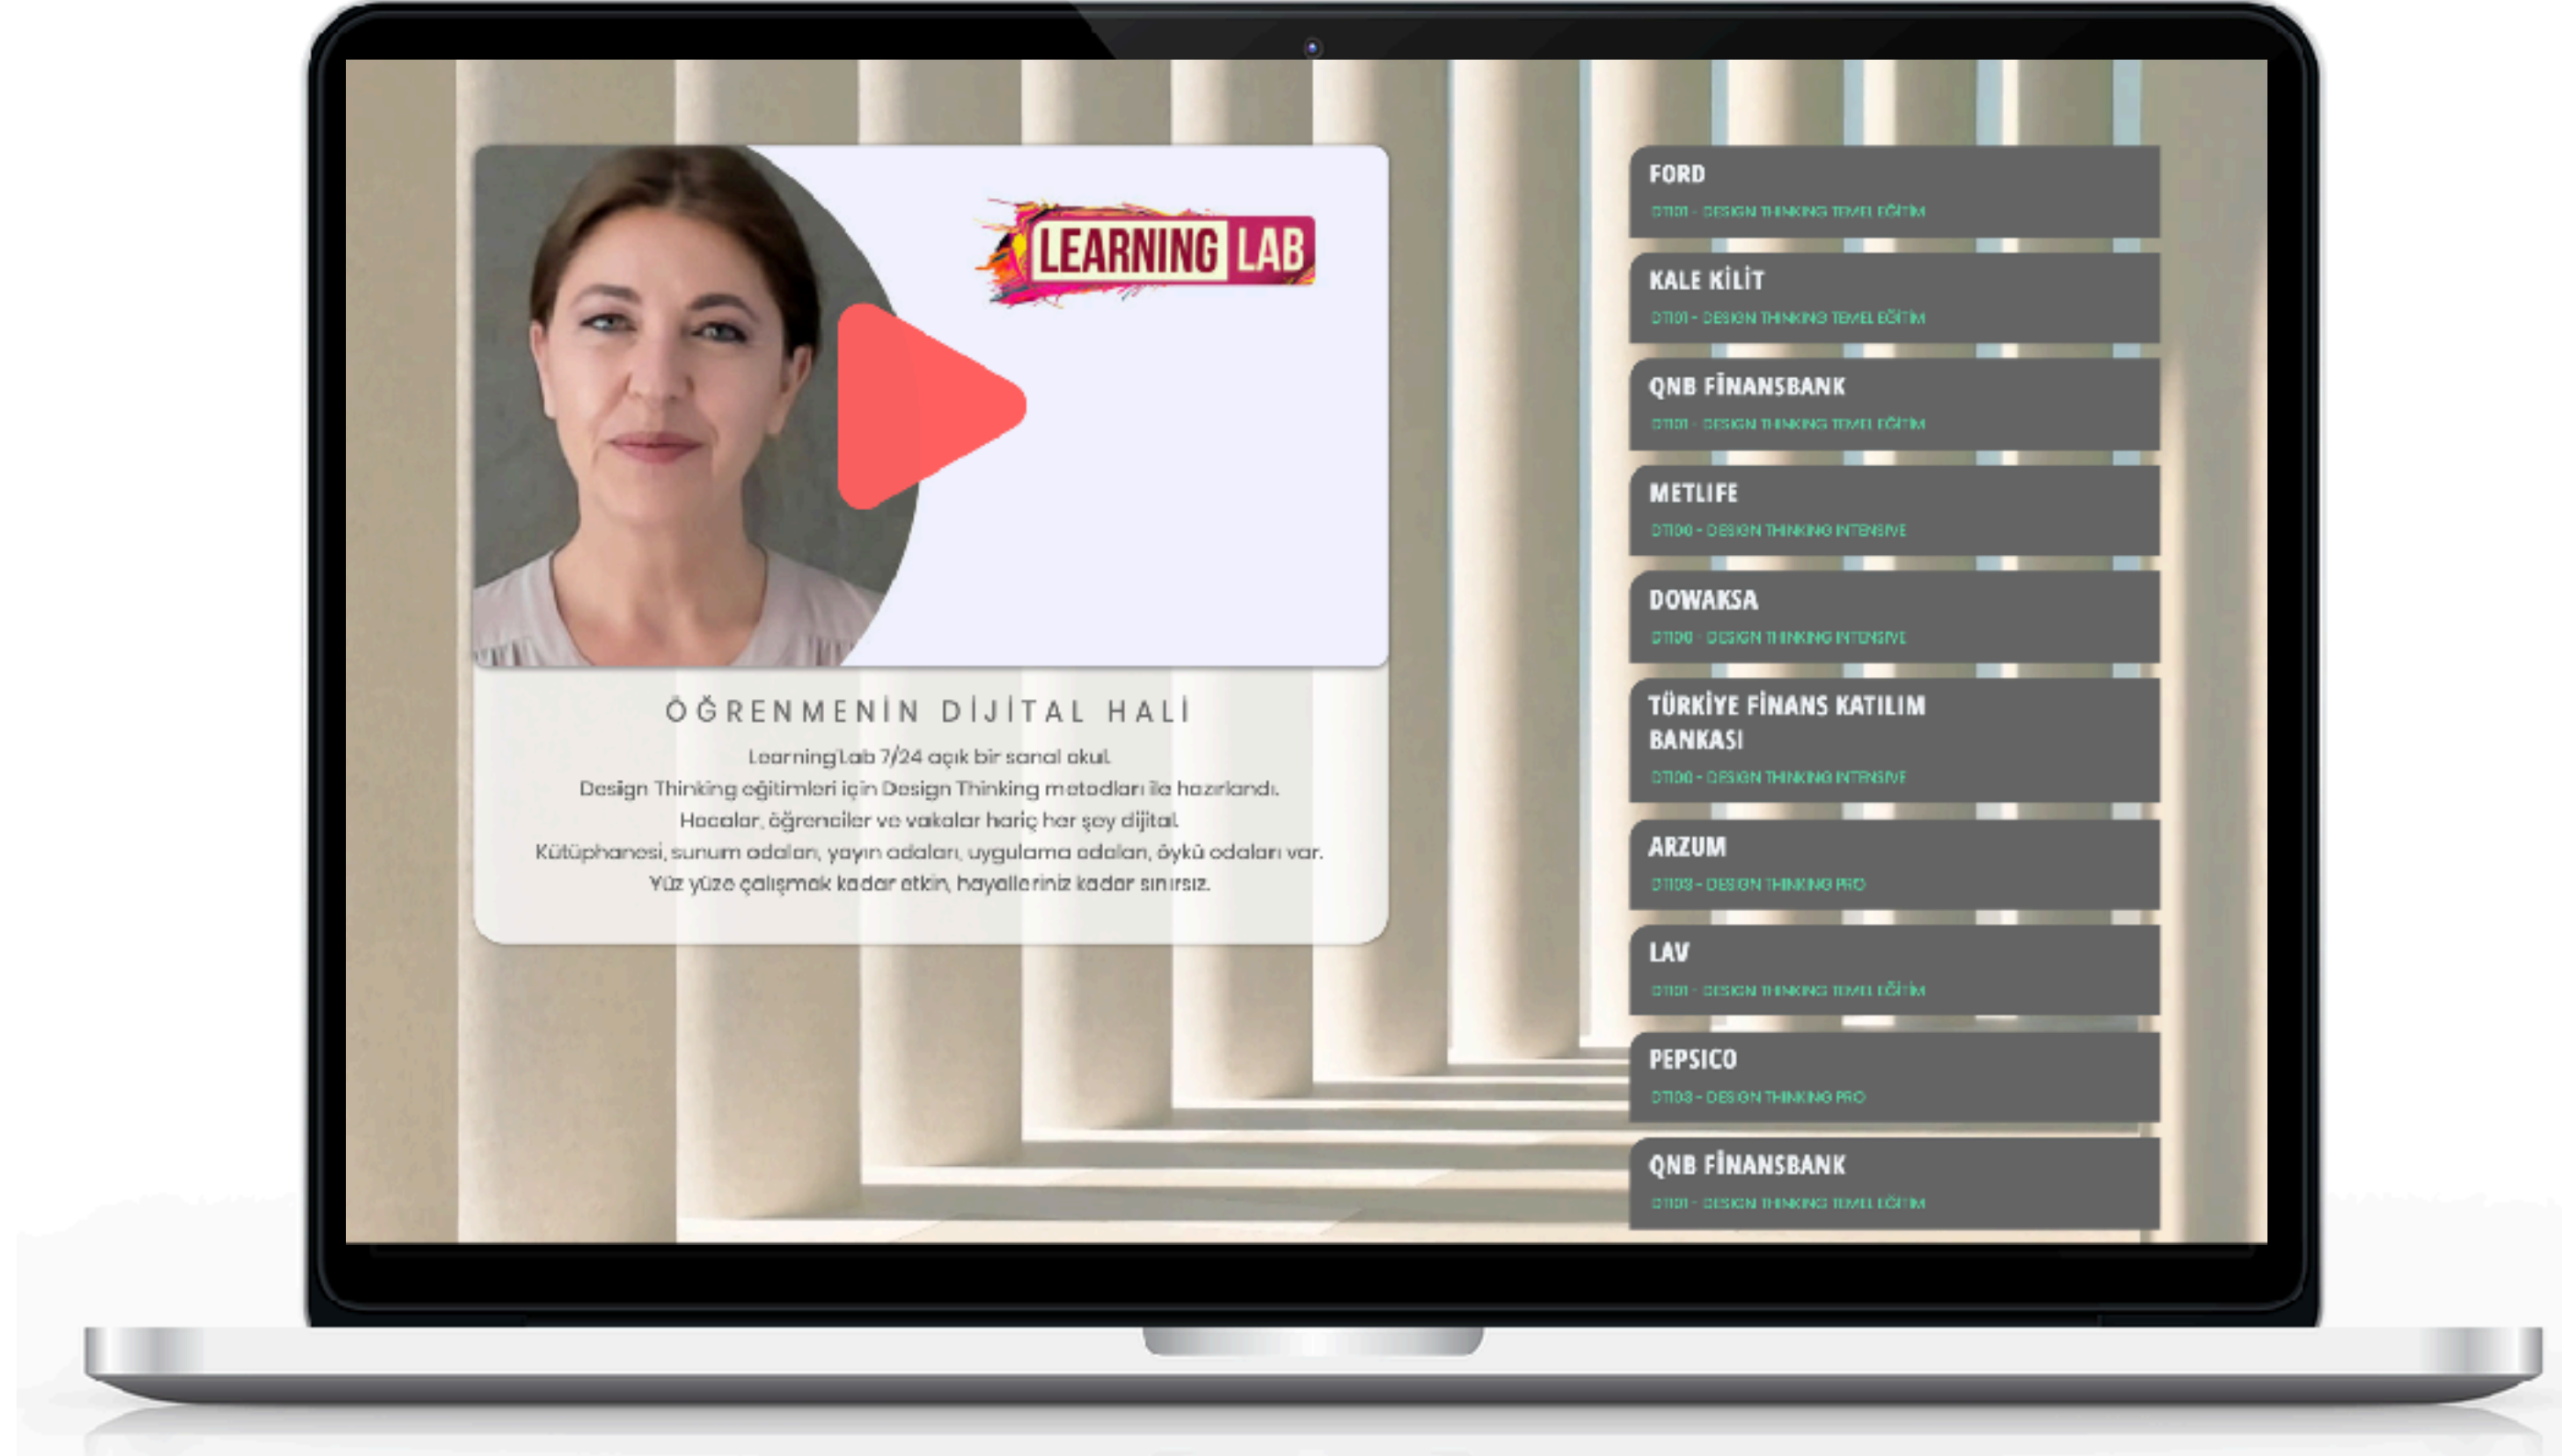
LEARNING LAB

ÖĞRENMENİN DİJİTAL HALİ

LearningLab 7/24 açık bir sanal okul.
Design Thinking eğitimleri için Design Thinking metodları ile hazırlandı.
Hocalar, öğrenciler ve vakalar hariç her şey dijital.
Kütüphanesi, sunum odaları, yayın odaları, uygulama odaları, öykü odaları var.
Yüz yüze çalışmak kadar etkin, hayalleriniz kadar sınırsız.

FORD
DT101 - DESIGN THINKING TEMEL EĞİTİM

KALE KİLİT
DT101 - DESIGN THINKING TEMEL EĞİTİM

QNB FİNANSBANK
DT101 - DESIGN THINKING TEMEL EĞİTİM

METLIFE
DT100 - DESIGN THINKING INTENSIVE

DOWAKSA
DT100 - DESIGN THINKING INTENSIVE

TÜRKİYE FİNANS KATILIM BANKASI
DT100 - DESIGN THINKING INTENSIVE

ARZUM
DT103 - DESIGN THINKING PRO

LAV
DT101 - DESIGN THINKING TEMEL EĞİTİM

PEPSICO
DT103 - DESIGN THINKING PRO

QNB FİNANSBANK
DT101 - DESIGN THINKING TEMEL EĞİTİM